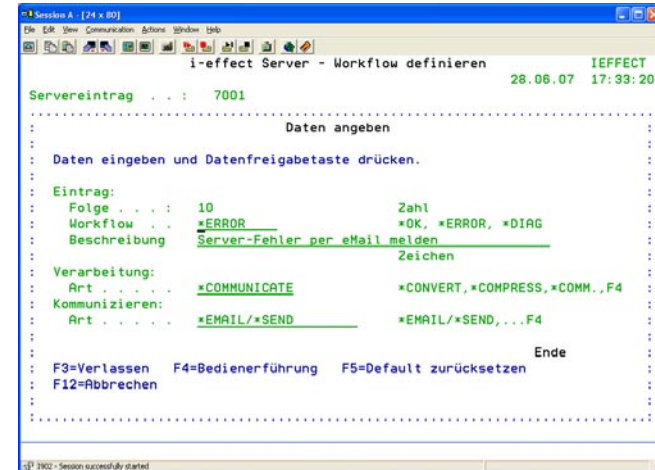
Session A - [24 x 80]
File Edit View Communication Actions Window Help

i-effect Server - Workflow definieren IEFFECT
28.06.07 17:33:20
Servereintrag . . : 7001

: Daten angeben :
:
: Daten eingeben und Datenfreigabetaste drücken. :
:
: Eintrag: :
: Folge . . . : 10 Zahl :
: Workflow . . *ERROR *OK, *ERROR, *DIAG :
: Beschreibung Server-Fehler per eMail melden :
: Zeichen :
: Verarbeitung: :
: Art . . . . . *COMMUNICATE *CONVERT,*COMPRESS,*COMM.,F4 :
: Kommunizieren: :
: Art . . . . . *EMAIL/*SEND *EMAIL/*SEND,...F4 :
:
: Ende :
: F3=Verlassen F4=Bedienerführung F5=Default zurücksetzen :
: F12=Abbrechen :

1902 - Session successfully started